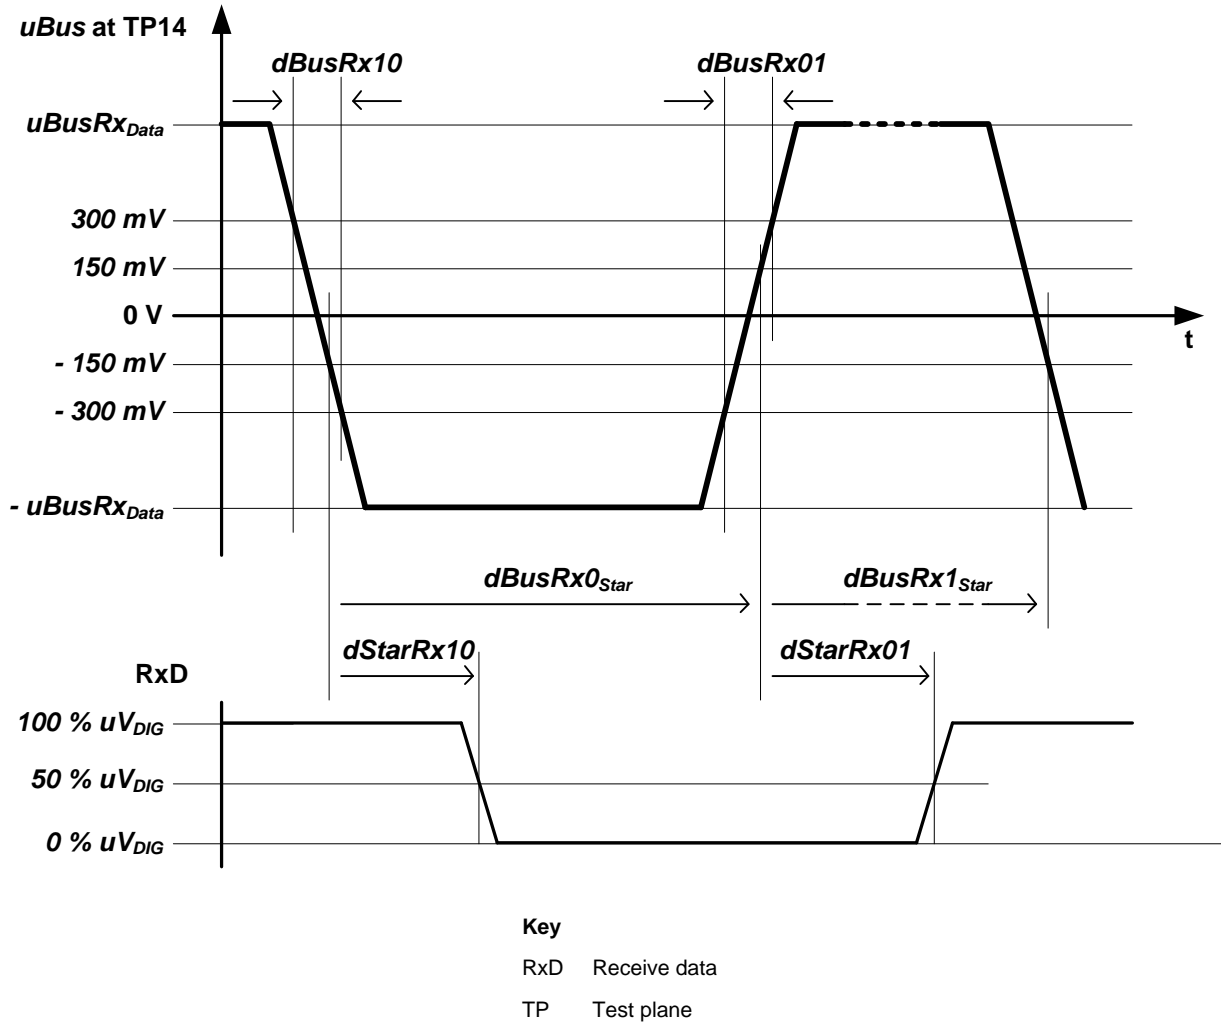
uBus at TP14

dBusRx10

dBusRx01

$uBusRx_{Data}$

300 mV

150 mV

0 V

t

- 150 mV

- 300 mV

- $uBusRx_{Data}$

$dBusRx0_{Star}$

$dBusRx1_{Star}$

dStarRx10

dStarRx01

RxD

100 % $uV_{DIG}$

50 % $uV_{DIG}$

0 % $uV_{DIG}$

Key

RxD Receive data

TP Test plane